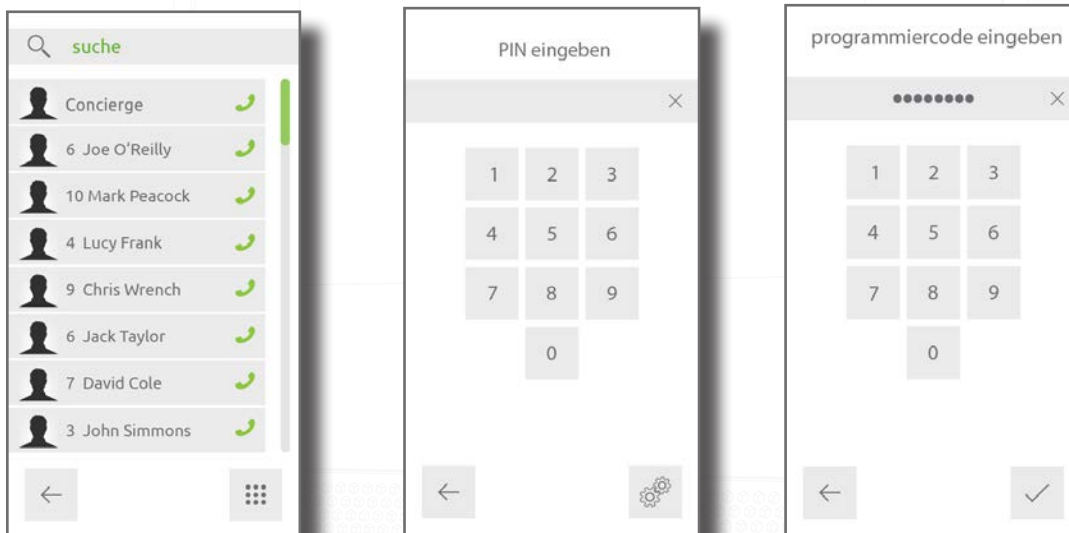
suche

Concierge

6 Joe O'Reilly

10 Mark Peacock

4 Lucy Frank

9 Chris Wrench

6 Jack Taylor

7 David Cole

3 John Simmons

←

PIN eingeben

×

1 2 3

4 5 6

7 8 9

0

←

programmiercode eingeben

••••••••

×

1 2 3

4 5 6

7 8 9

0

←

✓